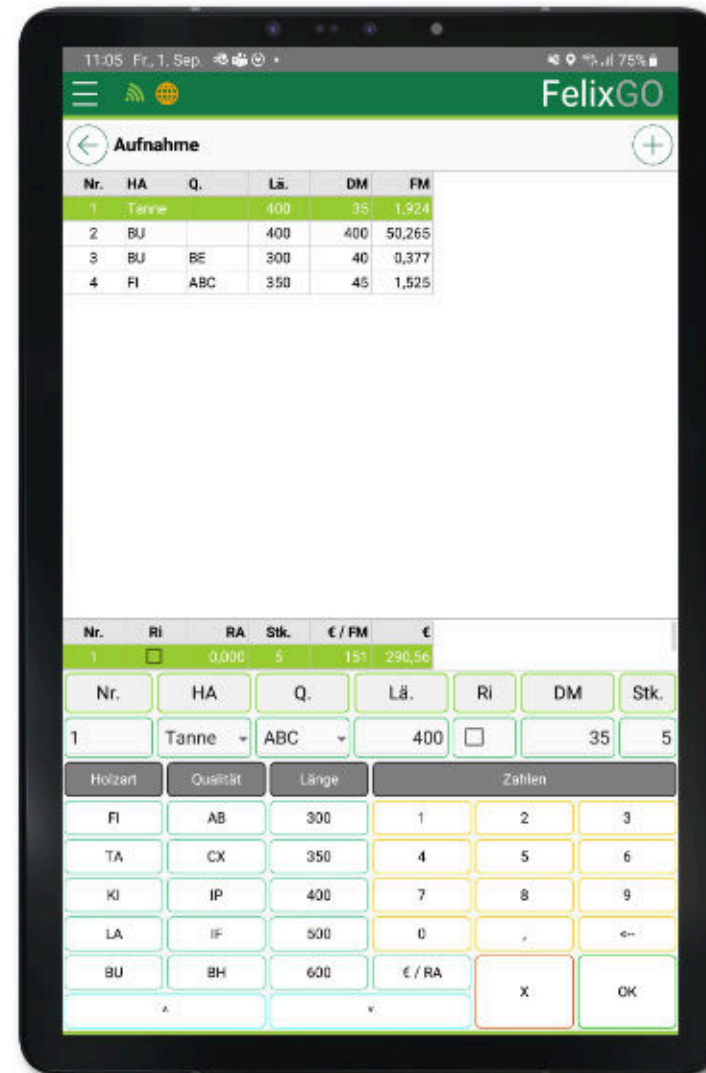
11:05 Fr., 1. Sep. 75%

FelixGO

Aufnahme

| Nr. | HA | Q. | Lä. | DM | FM |
|---|---|---|---|---|---|
| 1 | Tanne | | 400 | 35 | 1,924 |
| 2 | BU | | 400 | 400 | 50,265 |
| 3 | BU | BE | 300 | 40 | 0,377 |
| 4 | FI | ABC | 350 | 45 | 1,525 |

| Nr. | Ri | RA | Stk. | € / FM | € |
|---|---|---|---|---|---|
| 1 | ☐ | 0,000 | 5 | 151 | 290,56 |

| Nr. | HA | Q. | Lä. | Ri | DM | Stk. |
|---|---|---|---|---|---|---|
| 1 | Tanne | ABC | 400 | ☐ | 35 | 5 |

Holzart | Qualität | Länge | Zahlen

| | | | | | |
|---|---|---|---|---|---|
| FI | AB | 300 | 1 | 2 | 3 |
| TA | CX | 350 | 4 | 5 | 6 |
| KI | IP | 400 | 7 | 8 | 9 |
| LA | IF | 500 | 0 | , | <-- |
| BU | BH | 600 | € / RA | X | OK |
| ^ | | v | | | |